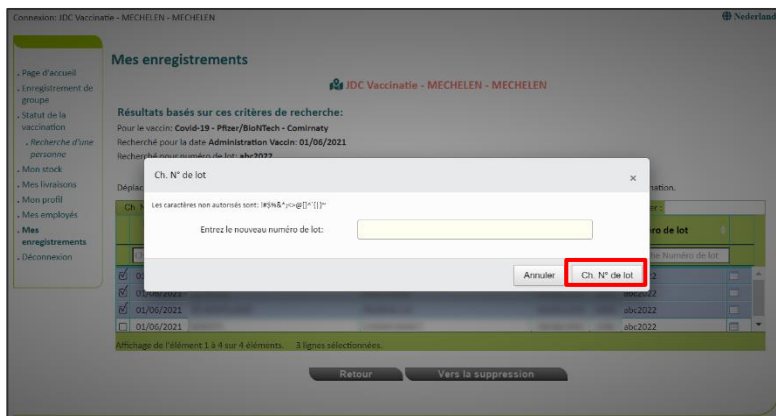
Connexion: JDC Vaccinatie - MECHELEN - MECHELEN

Nederlands

Mes enregistrements

JDC Vaccinatie - MECHELEN - MECHELEN

. Page d'accueil
. Enregistrement de groupe
. Statut de la vaccination
. Recherche d'une personne
. Mon stock
. Mes livraisons
. Mon profil
. Mes employés
. Mes enregistrements
. Déconnexion

Résultats basés sur ces critères de recherche:
Pour le vaccin: Covid-19 - Pfizer/BioNTech - Comirnaty
Recherché pour la date Administration Vaccin: 01/06/2021
Recherché pour numéro de lot: abc2022

Déplac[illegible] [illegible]nation.

Ch. N° de lot

Les caractères non autorisés sont: !#$%&*;<>@[]^'{|}~

Entrez le nouveau numéro de lot:

Annuler

Ch. N° de lot

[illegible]ro de lot

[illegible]e Numéro de lot

01/06/2021 abc2022
01/06/2021 abc2022
01/06/2021 abc2022
01/06/2021 abc2022

Affichage de l'élément 1 à 4 sur 4 éléments. 3 lignes sélectionnées.

Retour

Vers la suppression